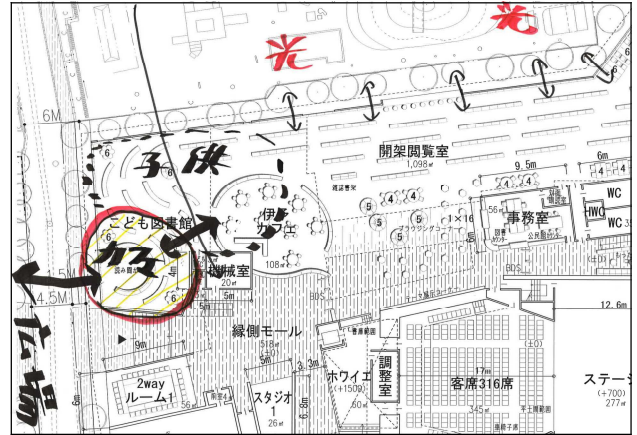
光
光
6M
子供
開架閲覧室
1,098㎡
9.5m
6m
WC
HWC
WC
事務室
1×16
56
こども図書館
カフェ
伊
機械室
20㎡
5m
108㎡
5M
4.5M
緑側モール
12.6m
9m
2way
ルーム1
スタジオ
1
26㎡
ホワイエ
(+150)
調整室
客席316席
345㎡
17m
ステージ
(+700)
277㎡
広場